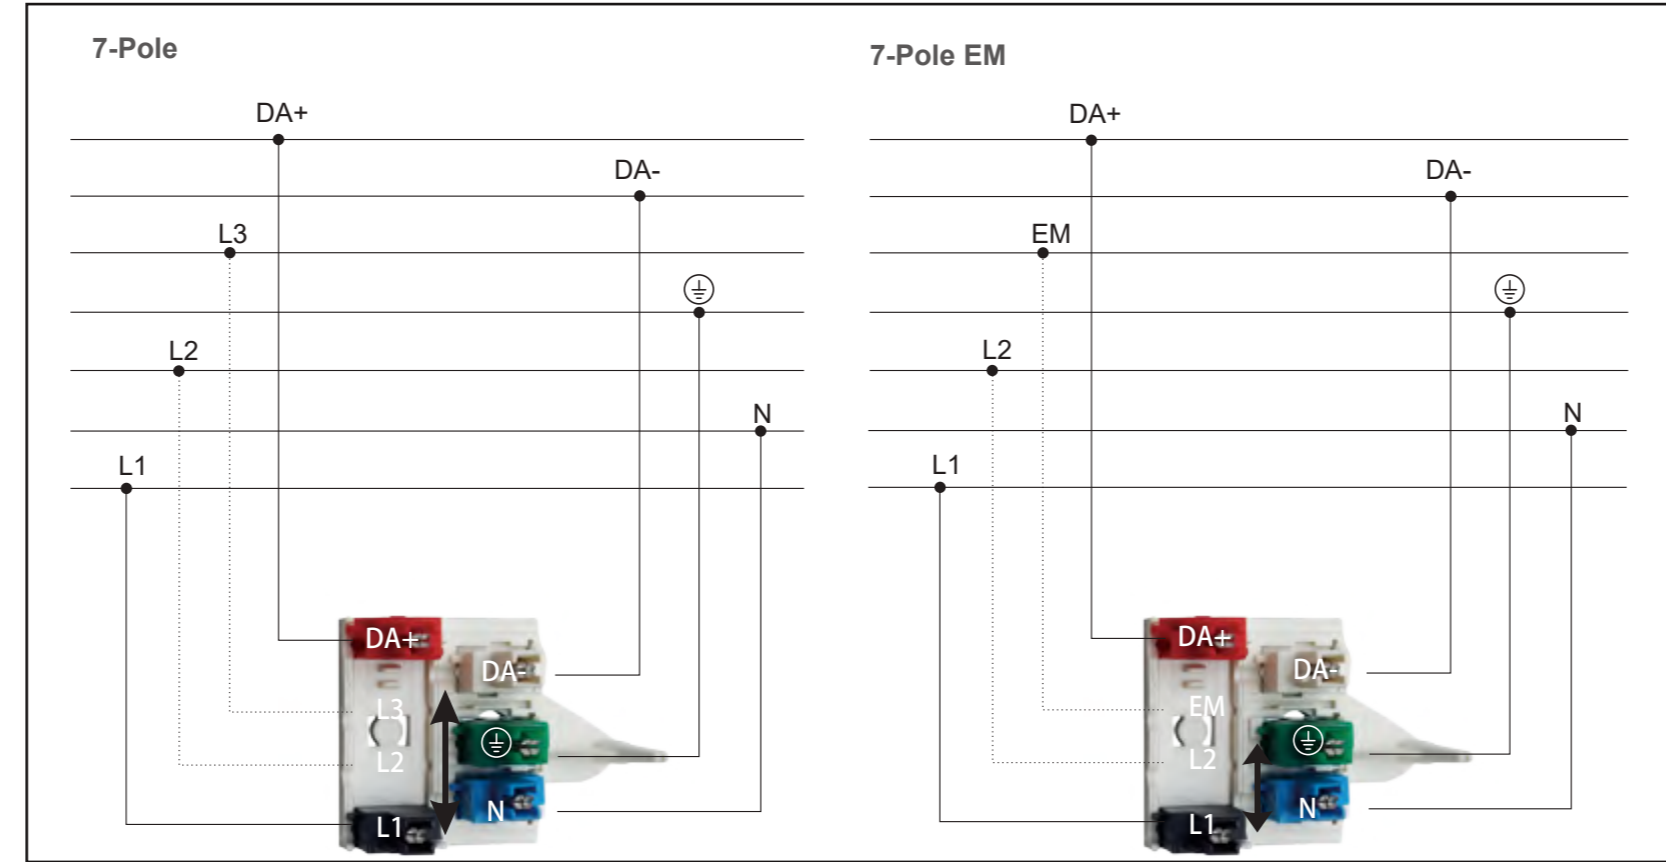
7-Pole

DA+
DA-
L3
$\textcircled{\scriptsize\perp}$
L2
N
L1

DA+
DA-
L3
$\textcircled{\scriptsize\perp}$
L2
N
L1

7-Pole EM

DA+
DA-
EM
$\textcircled{\scriptsize\perp}$
L2
N
L1

DA+
DA-
EM
$\textcircled{\scriptsize\perp}$
L2
N
L1